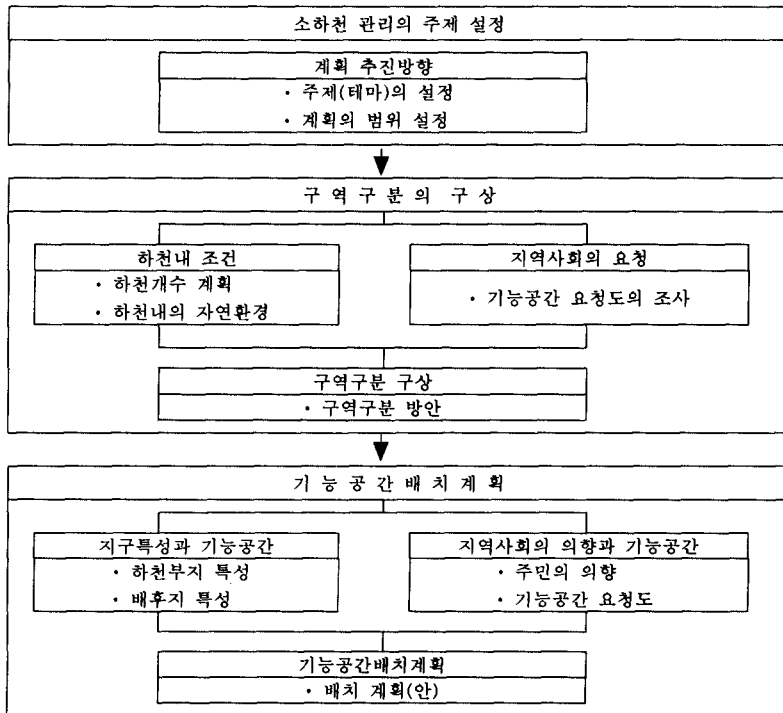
소하천 관리의 주제 설정

계획 추진방향

• 주제(테마)의 설정

• 계획의 범위 설정

구 역 구 분 의 구 상

하천내 조건

• 하천개수 계획

• 하천내의 자연환경

지역사회의 요청

• 기능공간 요청도의 조사

구역구분 구상

• 구역구분 방안

기 능 공 간 배 치 계 획

지구특성과 기능공간

• 하천부지 특성

• 배후지 특성

지역사회의 의향과 기능공간

• 주민의 의향

• 기능공간 요청도

기능공간배치계획

• 배치 계획(안)